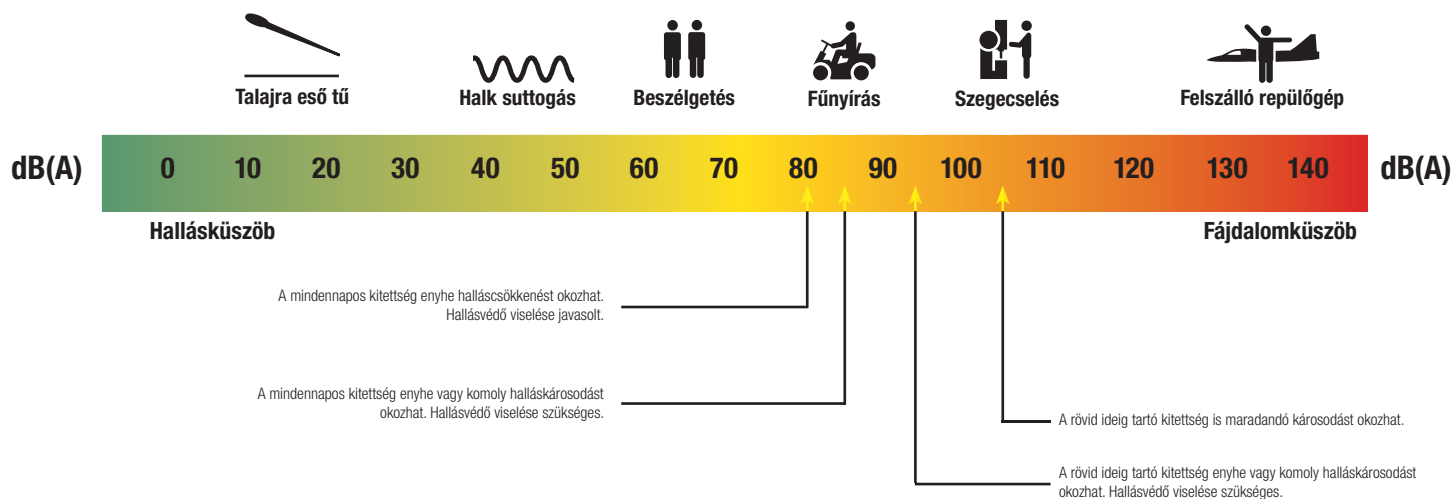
Talajra eső tű

Halk suttogás

Beszélgetés

Fűnyírás

Szegecselés

Felszálló repülőgép

dB(A) 0 10 20 30 40 50 60 70 80 90 100 110 120 130 140 dB(A)

Hallásküszöb

Fájdalomküszöb

A mindennapos kitettség enyhe halláscsökkenést okozhat. Hallásvédő viselése javasolt.

A mindennapos kitettség enyhe vagy komoly halláskárosodást okozhat. Hallásvédő viselése szükséges.

A rövid ideig tartó kitettség is maradandó károsodást okozhat.

A rövid ideig tartó kitettség enyhe vagy komoly halláskárosodást okozhat. Hallásvédő viselése szükséges.